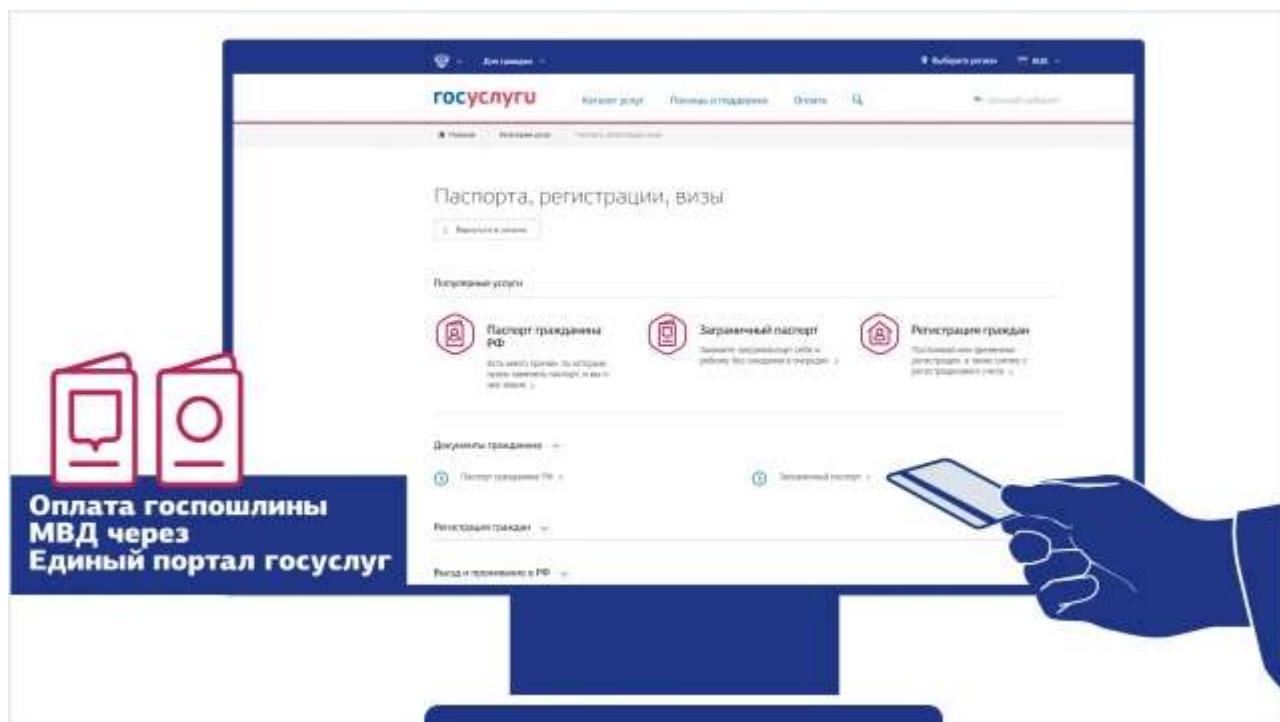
Для граждан

Выберите регион

госуслуги

Каталог услуг

Помощь и поддержка

Оплата

Личный кабинет

Главная

Каталог услуг

Паспорта, регистрации, визы

Паспорта, регистрации, визы

Вернуться в каталог

Популярные услуги

Паспорт гражданина РФ

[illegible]

Заграничный паспорт

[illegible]

Регистрация граждан

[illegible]

Документы гражданина

Паспорт гражданина РФ

Заграничный паспорт

Регистрация граждан

Въезд и проживание в РФ

Оплата госпошлины МВД через Единый портал госуслуг